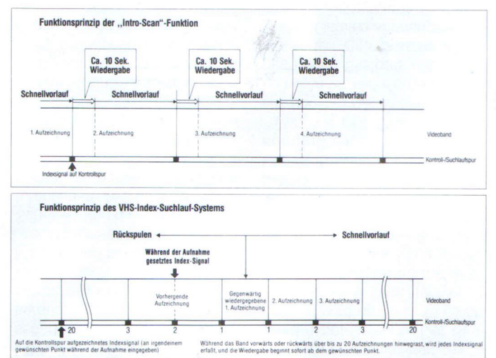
Funktionsprinzip der „Intro-Scan"-Funktion

Ca. 10 Sek. Wiedergabe

Ca. 10 Sek. Wiedergabe

Ca. 10 Sek. Wiedergabe

Schnellvorlauf

Schnellvorlauf

Schnellvorlauf

Schnellvorlauf

1. Aufzeichnung

2. Aufzeichnung

3. Aufzeichnung

4. Aufzeichnung

Videoband

Kontroll-Suchlaufspur

Indexsignal auf Kontrollspur

Funktionsprinzip des VHS-Index-Suchlauf-Systems

Rückspulen

Schnellvorlauf

Während der Aufnahme gesetztes Index-Signal

Vorhergehende Aufzeichnung

Gegenwärtig wiedergegebene 1. Aufzeichnung

2. Aufzeichnung

3. Aufzeichnung

Videoband

Kontroll-Suchlaufspur

20

3

2

1

1

2

3

20

Auf die Kontrollspur aufgezeichnetes Indexsignal (an irgendeinem gewünschten Punkt während der Aufnahme eingegeben)

Während das Band vorwärts oder rückwärts über bis zu 20 Aufzeichnungen hinwegrast, wird jedes Indexsignal erfaßt, und die Wiedergabe beginnt sofort ab dem gewünschten Punkt.